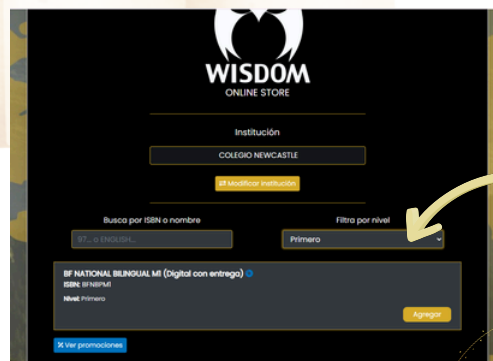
WISDOM
ONLINE STORE

Institución

COLEGIO NEWCASTLE

Modificar institución

Busca por ISBN o nombre

97... o ENGLISH...

Filtra por nivel

Primero

BF NATIONAL BILINGUAL M1 (Digital con entrega)
ISBN: BFNBPM1
Nivel: Primero

Agregar

Ver promociones